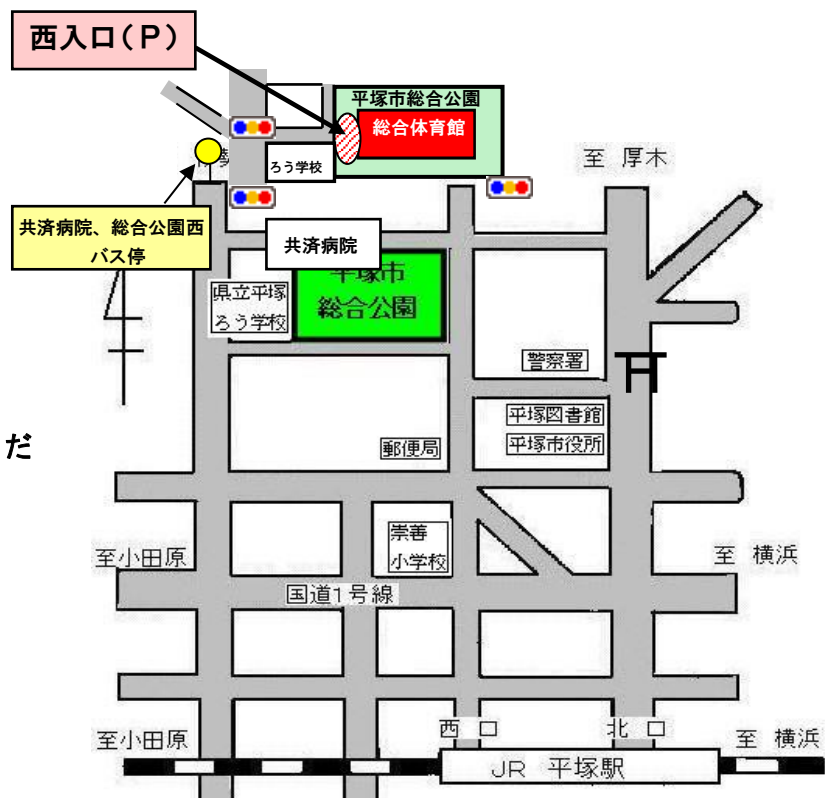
西入口（P）

平塚市総合公園
総合体育館

ろう学校

至 厚木

共済病院、総合公園西バス停

共済病院

平塚市
総合公園

県立平塚
ろう学校

警察署

平塚図書館
平塚市役所

だ

郵便局

崇善
小学校

至小田原

至 横浜

国道1号線

西 口

北 口

至小田原

至 横浜

JR 平塚駅